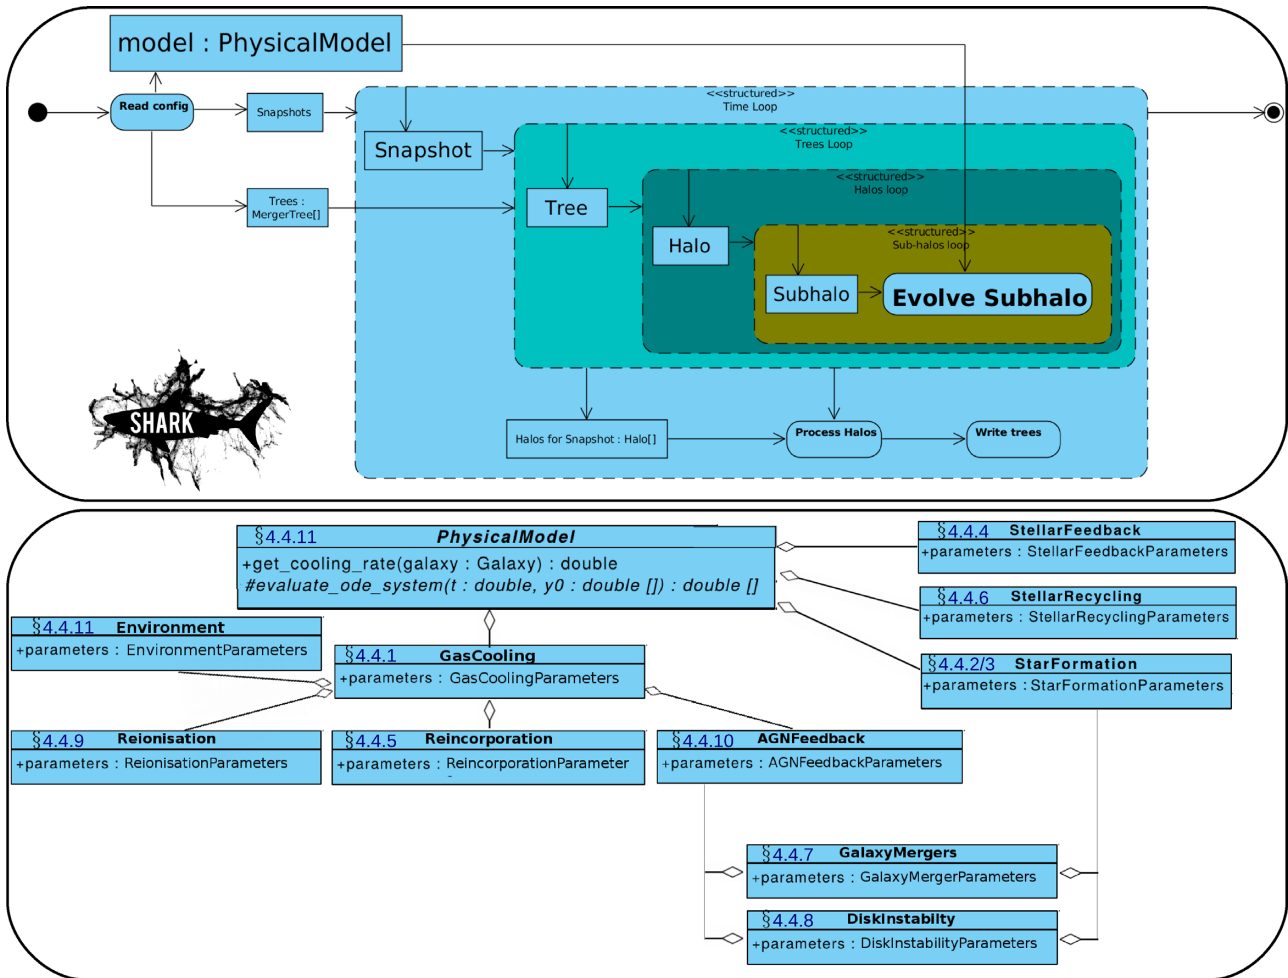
model : PhysicalModel

Read config

Snapshots

Trees : MergerTree[]

<<structured>>
Time Loop

Snapshot

<<structured>>
Trees Loop

Tree

<<structured>>
Halos loop

Halo

<<structured>>
Sub-halos loop

Subhalo

Evolve Subhalo

SHARK

Halos for Snapshot : Halo[]

Process Halos

Write trees

§4.4.11 PhysicalModel
+get_cooling_rate(galaxy : Galaxy) : double
#evaluate_ode_system(t : double, y0 : double []) : double []

§4.4.4 StellarFeedback
+parameters : StellarFeedbackParameters

§4.4.6 StellarRecycling
+parameters : StellarRecyclingParameters

§4.4.2/3 StarFormation
+parameters : StarFormationParameters

§4.4.11 Environment
+parameters : EnvironmentParameters

§4.4.1 GasCooling
+parameters : GasCoolingParameters

§4.4.9 Reionisation
+parameters : ReionisationParameters

§4.4.5 Reincorporation
+parameters : ReincorporationParameter

§4.4.10 AGNFeedback
+parameters : AGNFeedbackParameters

§4.4.7 GalaxyMergers
+parameters : GalaxyMergerParameters

§4.4.8 DiskInstability
+parameters : DiskInstabilityParameters